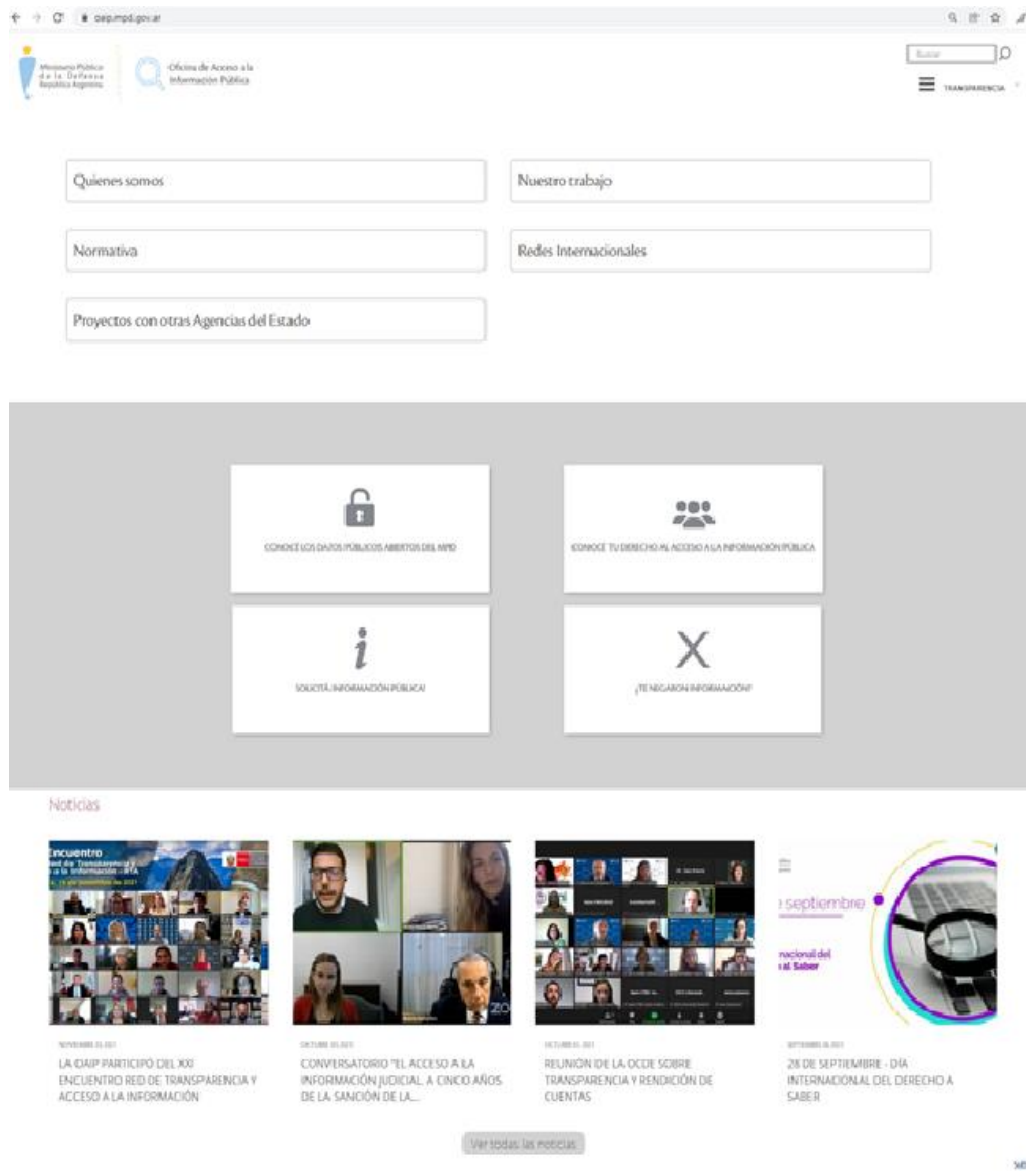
oaip.mpd.gov.ar

Ministerio Público de la Defensa República Argentina

Oficina de Acceso a la Información Pública

Buscar

TRANSPARENCIA

Quienes somos

Nuestro trabajo

Normativa

Redes Internacionales

Proyectos con otras Agencias del Estado

CONOCÉ LOS DATOS PÚBLICOS ABIERTOS DEL MPD

¡CONOCÉ TU DERECHO AL ACCESO A LA INFORMACIÓN PÚBLICA

SOLICITÁ INFORMACIÓN PÚBLICA!

¿TE NEGARON INFORMACIÓN?

Noticias

Encuentro Red de Transparencia y Acceso a la Información - RTA

NOVIEMBRE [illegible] 2021
LA OAIP PARTICIPÓ DEL XXI ENCUENTRO RED DE TRANSPARENCIA Y ACCESO A LA INFORMACIÓN

OCTUBRE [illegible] 2021
CONVERSATORIO "EL ACCESO A LA INFORMACIÓN JUDICIAL. A CINCO AÑOS DE LA SANCIÓN DE LA...

OCTUBRE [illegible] 2021
REUNIÓN DE LA OCDE SOBRE TRANSPARENCIA Y RENDICIÓN DE CUENTAS

septiembre
nacional del al Saber

SEPTIEMBRE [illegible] 2021
28 DE SEPTIEMBRE - DÍA INTERNACIONAL DEL DERECHO A SABER

Ver todas las noticias